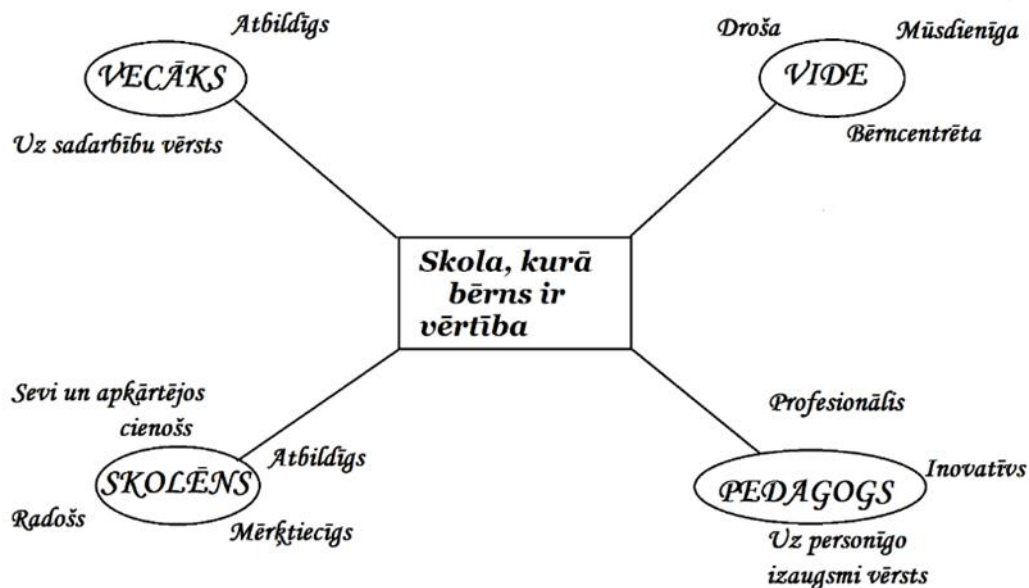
Atbildīgs

VECĀKS

Uz sadarbību vērsts

Droša

Mūsdienīga

VIDE

Bērncentrēta

Skola, kurā bērns ir vērtība

Sevi un apkārtējos cienošs

Atbildīgs

SKOLĒNS

Radošs

Mērķtiecīgs

Profesionālis

Inovatīvs

PEDAGOGS

Uz personīgo izaugsmi vērsts